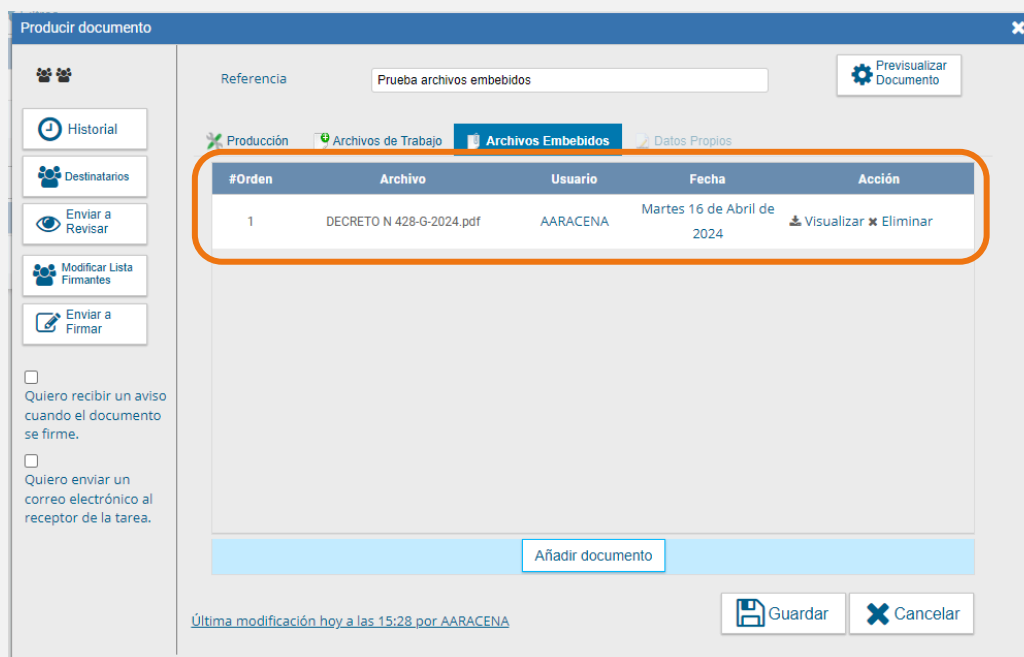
Producir documento

Historial

Destinatarios

Enviar a Revisar

Modificar Lista Firmantes

Enviar a Firmar

Quiero recibir un aviso cuando el documento se firme.

Quiero enviar un correo electrónico al receptor de la tarea.

Referencia Prueba archivos embebidos

Previsualizar Documento

Producción Archivos de Trabajo Archivos Embebidos Datos Propios

| #Orden | Archivo | Usuario | Fecha | Acción |
|---|---|---|---|---|
| 1 | DECRETO N 428-G-2024.pdf | AARACENA | Martes 16 de Abril de 2024 | Visualizar Eliminar |

Añadir documento

Última modificación hoy a las 15:28 por AARACENA

Guardar Cancelar